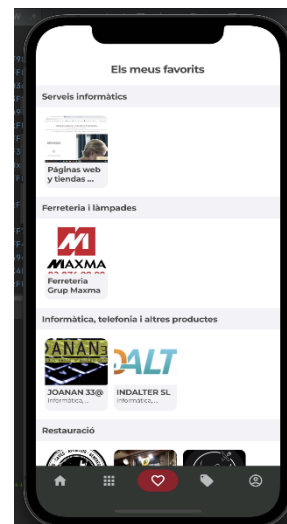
Els meus favorits

Serveis informàtics

Páginas web y tiendas ...

Ferreteria i làmpades

MAXMA

Ferreteria Grup Maxma

Informàtica, telefonia i altres productes

JOANAN

JOANAN 33@
Informàtica, ...

DALT

INDALTER SL
Informàtica, ...

Restauració